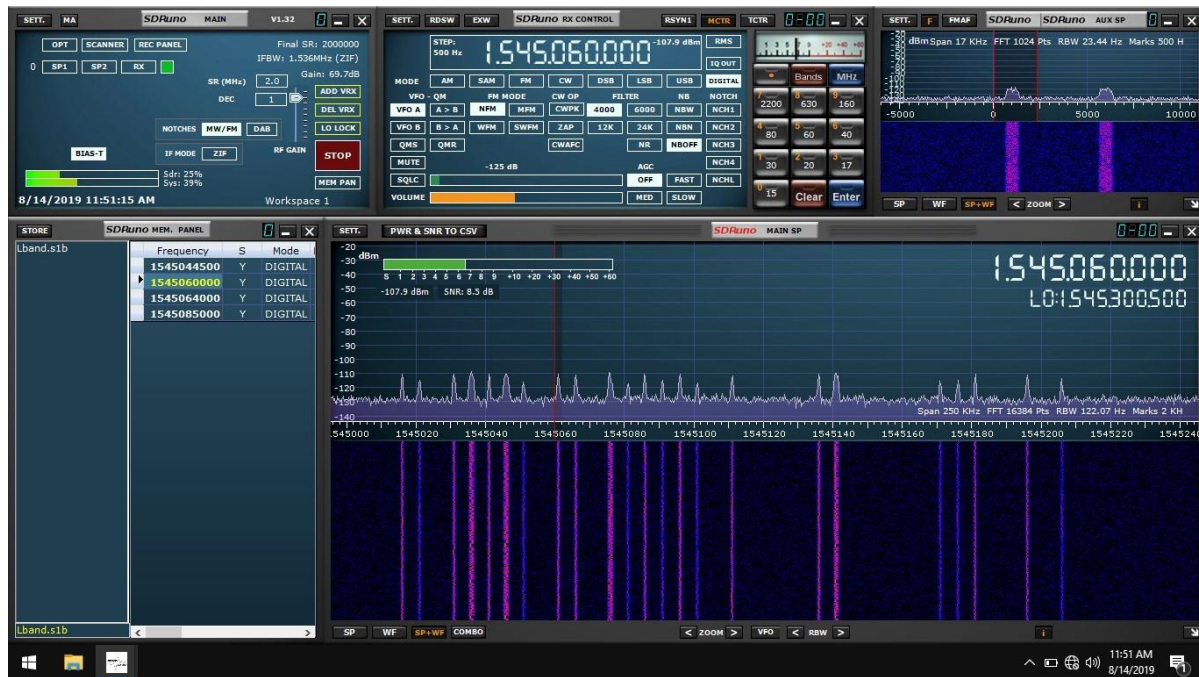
SETT. MA SDRuno MAIN V1.32

OPT SCANNER REC PANEL
Final SR: 2000000
IFBW: 1.536MHz (ZIF)
0 SP1 SP2 RX
Gain: 69.7dB
SR (MHz) 2.0
ADD VRX
DEC 1
DEL VRX
NOTCHES MW/FM DAB
LO LOCK
RF GAIN
BIAS-T
IF MODE ZIF
STOP
Sdr: 25%
Sys: 39%
MEM PAN
8/14/2019 11:51:15 AM
Workspace 1

SETT. RDSW EXW SDRuno RX CONTROL RSYN1 MCTR TCTR

STEP: 500 Hz
1.545.060.000
-107.9 dBm
RMS
IQ OUT
MODE AM SAM FM CW DSB LSB USB DIGITAL
VFO - QM FM MODE CW OP FILTER NB NOTCH
VFO A A > B NFM MFM CWPK 4000 6000 NBW NCH1
VFO B B > A WFM SWFM ZAP 12K 24K NBN NCH2
QMS QMR CWAFC NR NBOFF NCH3
MUTE -125 dB AGC NCH4
SQLC OFF FAST NCHL
VOLUME MED SLOW

Bands MHz
7 2200 8 630 9 160
4 80 5 60 6 40
1 30 2 20 3 17
0 15 Clear Enter

SETT. F FMAF SDRuno SDRuno AUX SP
dBm Span 17 KHz FFT 1024 Pts RBW 23.44 Hz Marks 500 H
-5000 0 5000 10000
SP WF SP+WF < ZOOM >

STORE SDRuno MEM. PANEL
Lband.s1b

| Frequency | S | Mode |
|---|---|---|
| 1545044500 | Y | DIGITAL |
| 1545060000 | Y | DIGITAL |
| 1545064000 | Y | DIGITAL |
| 1545085000 | Y | DIGITAL |

Lband.s1b

SETT. PWR & SNR TO CSV SDRuno MAIN SP
dBm
S 1 2 3 4 5 6 7 8 9 +10 +20 +30 +40 +50 +60
-107.9 dBm SNR: 8.5 dB
1.545.060.000
LO:1.545.300.500
-20 -30 -40 -50 -60 -70 -80 -90 -100 -110 -120 -130 -140
Span 250 KHz FFT 16384 Pts RBW 122.07 Hz Marks 2 KH
1545000 1545020 1545040 1545060 1545080 1545100 1545120 1545140 1545160 1545180 1545200 1545220 154524

SP WF SP+WF COMBO < ZOOM > VFO < RBW >

11:51 AM
8/14/2019